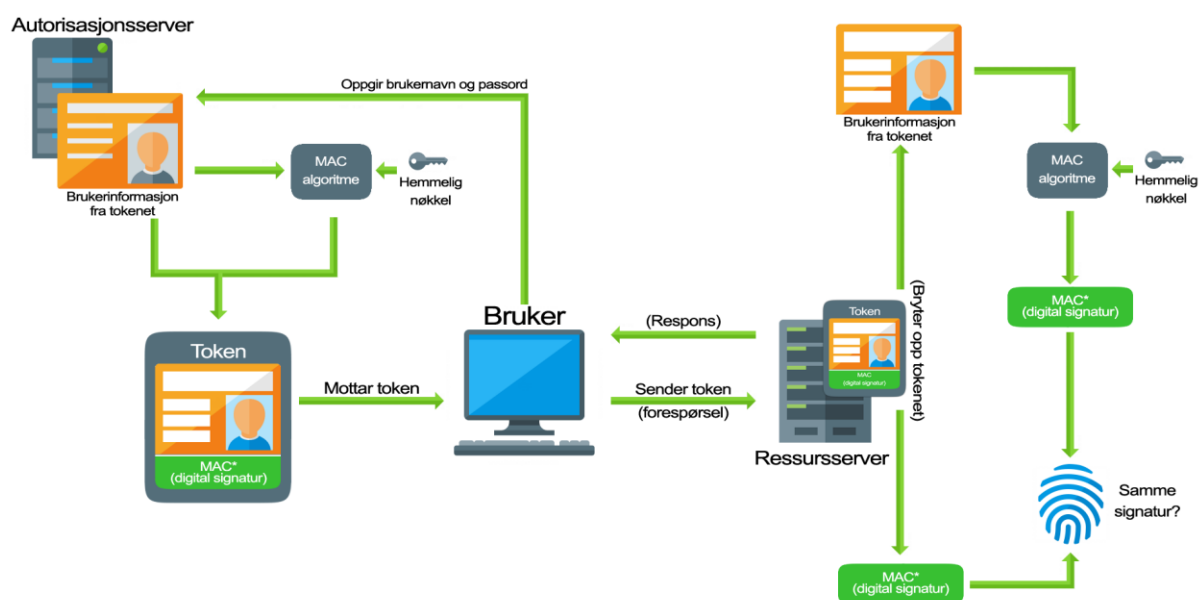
Autorisasjonsserver

Oppgir brukernavn og passord

Brukerinformasjon fra tokenet

MAC algoritme

Hemmelig nøkkel

Token

MAC* (digital signatur)

Mottar token

Bruker

(Respons)

Sender token (forespørsel)

Token

MAC (digital signatur)

Ressursserver

(Bryter opp tokenet)

Brukerinformasjon fra tokenet

MAC algoritme

Hemmelig nøkkel

MAC* (digital signatur)

Samme signatur?

MAC* (digital signatur)